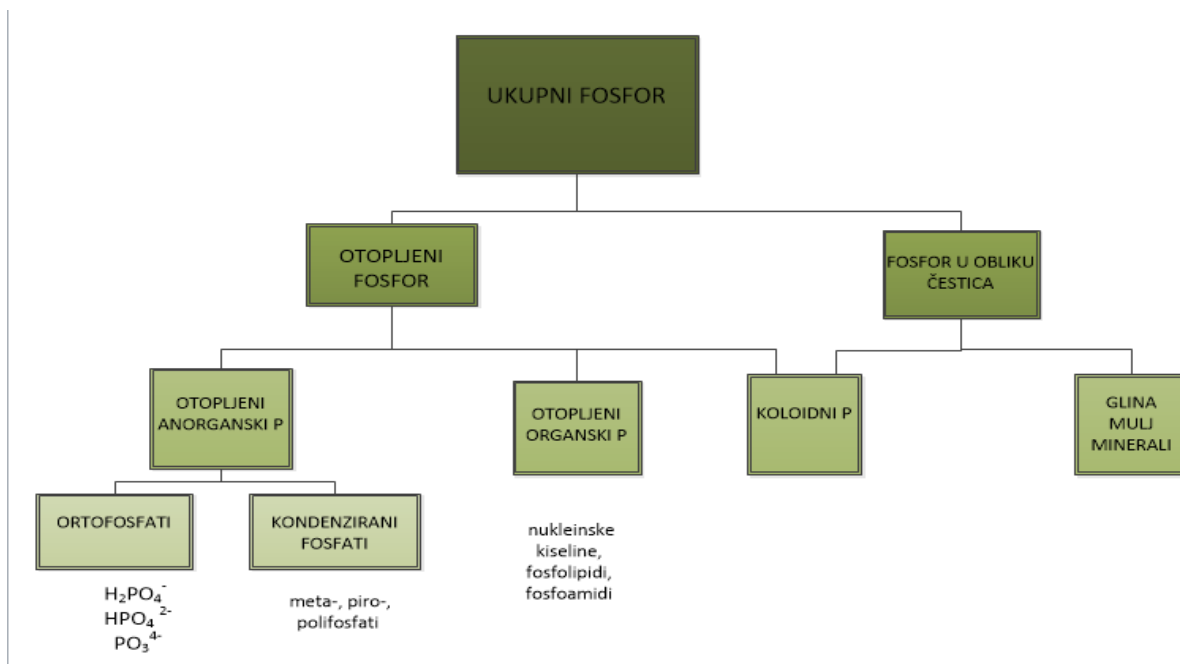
UKUPNI FOSFOR

OTOPLJENI FOSFOR

FOSFOR U OBLIKU ČESTICA

OTOPLJENI ANORGANSKI P

OTOPLJENI ORGANSKI P

KOLOIDNI P

GLINA MULJ MINERALI

ORTOFOSFATI

KONDENZIRANI FOSFATI

nukleinske kiseline, fosfolipidi, fosfoamidi

$H_2PO_4^-$
$HPO_4^{2-}$
$PO_3^{4-}$

meta-, piro-, polifosfati